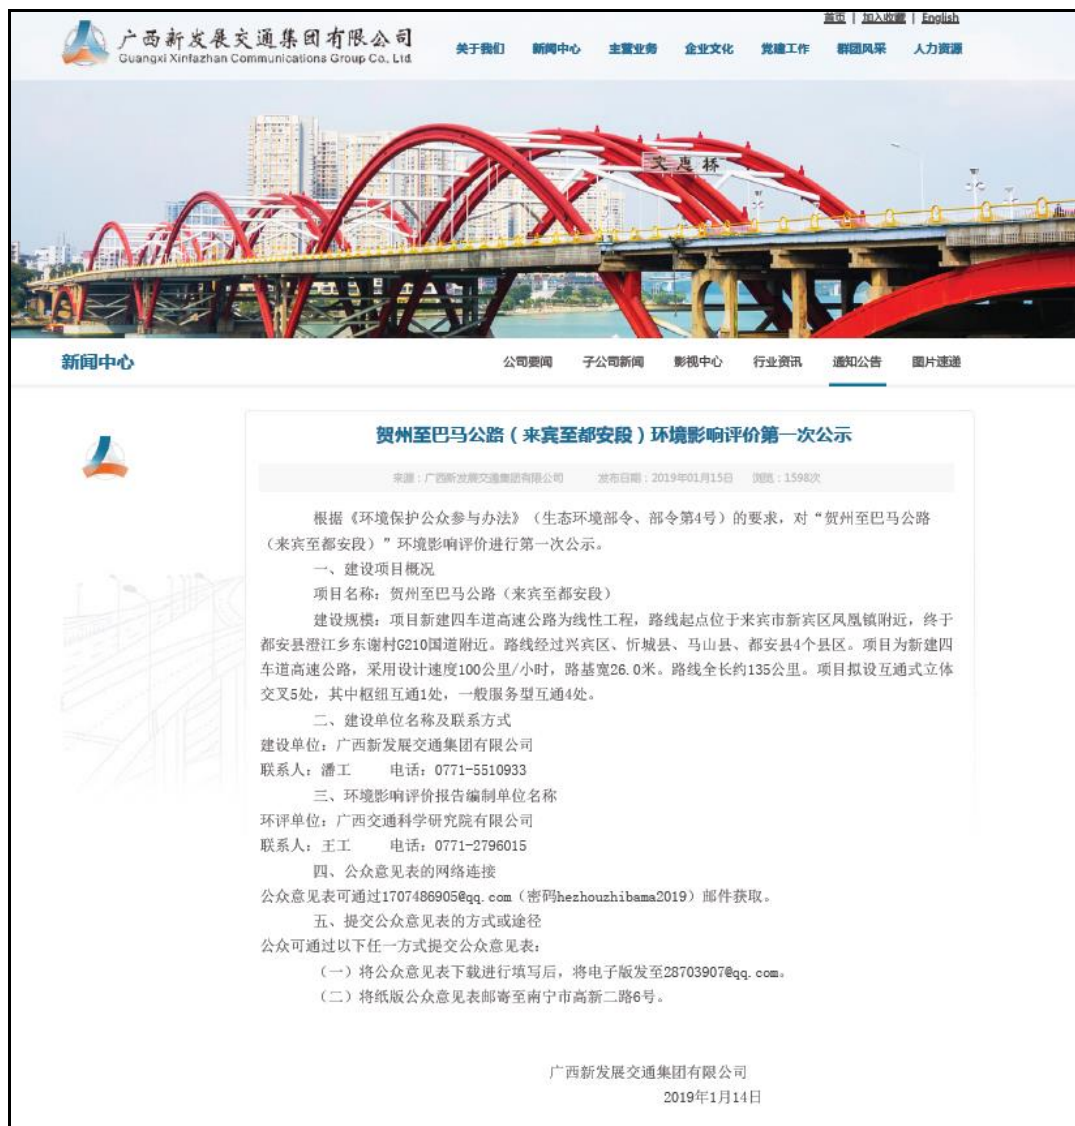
首页 | 加入收藏 | English

广西新发展交通集团有限公司
Guangxi Xinfazhan Communications Group Co., Ltd.

关于我们 新闻中心 主营业务 企业文化 党建工作 群团风采 人力资源

文惠桥

新闻中心

公司要闻 子公司新闻 影视中心 行业资讯 通知公告 图片速递

贺州至巴马公路（来宾至都安段）环境影响评价第一次公示

来源：广西新发展交通集团有限公司 发布日期：2019年01月15日 浏览：1598次

根据《环境保护公众参与办法》（生态环境部令、部令第4号）的要求，对“贺州至巴马公路（来宾至都安段）”环境影响评价进行第一次公示。

一、建设项目概况

项目名称：贺州至巴马公路（来宾至都安段）

建设规模：项目新建四车道高速公路为线性工程，路线起点位于来宾市新宾区凤凰镇附近，终于都安县澄江乡东谢村G210国道附近。路线经过兴宾区、忻城县、马山县、都安县4个县区。项目为新建四车道高速公路，采用设计速度100公里/小时，路基宽26.0米。路线全长约135公里。项目拟设互通式立体交叉5处，其中枢纽互通1处，一般服务型互通4处。

二、建设单位名称及联系方式

建设单位：广西新发展交通集团有限公司

联系人：潘工　　电话：0771-5510933

三、环境影响评价报告编制单位名称

环评单位：广西交通科学研究院有限公司

联系人：王工　　电话：0771-2796015

四、公众意见表的网络连接

公众意见表可通过1707486905@qq.com（密码hezhouzhibama2019）邮件获取。

五、提交公众意见表的方式或途径

公众可通过以下任一方式提交公众意见表：

（一）将公众意见表下载进行填写后，将电子版发至28703907@qq.com。

（二）将纸版公众意见表邮寄至南宁市高新二路6号。

广西新发展交通集团有限公司

2019年1月14日